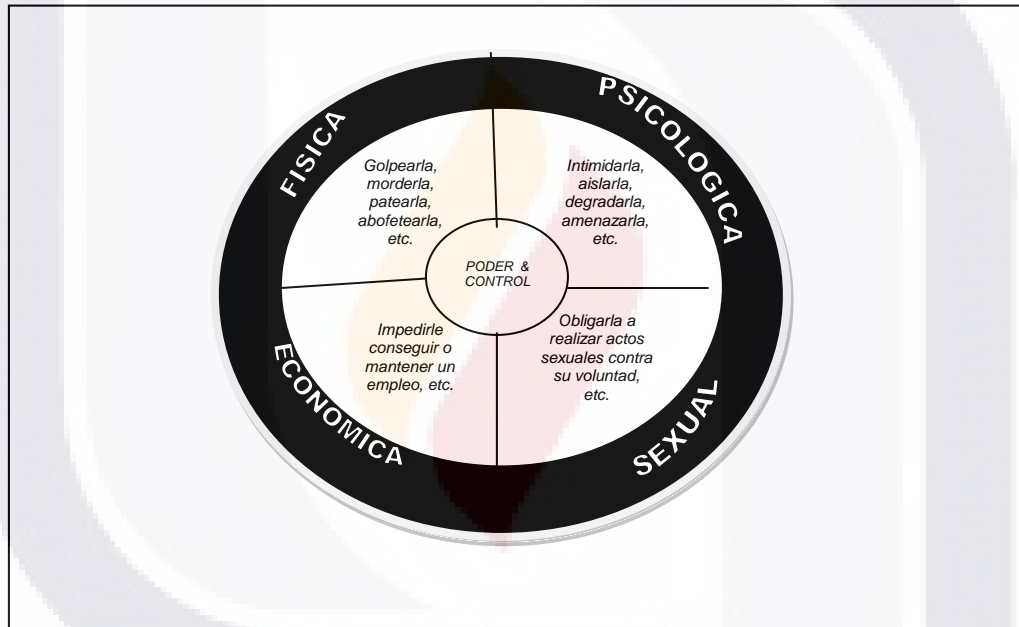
FISICA

Golpearla, morderla, patearla, abofetearla, etc.

PSICOLOGICA

Intimidarla, aislarla, degradarla, amenazarla, etc.

PODER & CONTROL

ECONOMICA

Impedirle conseguir o mantener un empleo, etc.

SEXUAL

Obligarla a realizar actos sexuales contra su voluntad, etc.